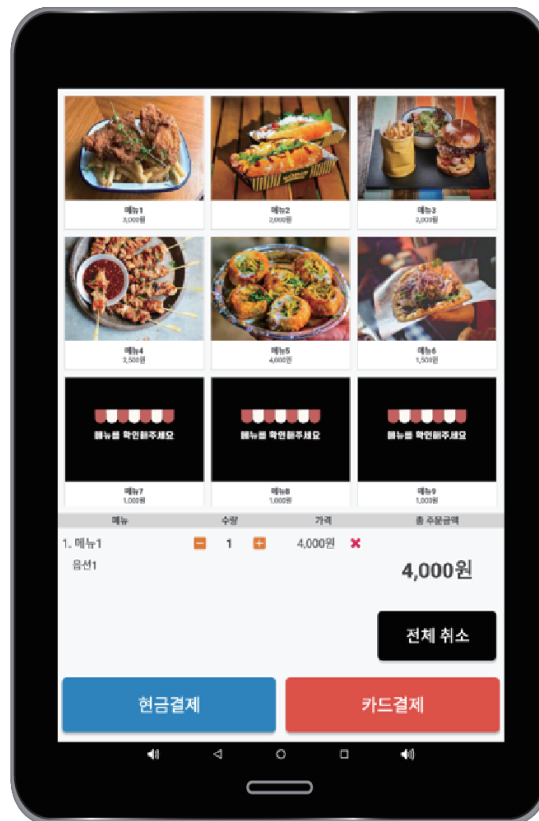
메뉴1
3,000원

메뉴2
2,000원

메뉴3
2,000원

메뉴4
3,500원

메뉴5
4,000원

메뉴6
1,500원

메뉴를 확인해주세요
메뉴7
1,000원

메뉴를 확인해주세요
메뉴8
1,000원

메뉴를 확인해주세요
메뉴9
1,000원

| 메뉴 | 수량 | 가격 | 총 주문금액 |
|---|---|---|---|
| 1. 메뉴1 | − 1 + | 4,000원 ✖ | |

옵션1

4,000원

전체 취소

현금결제

카드결제